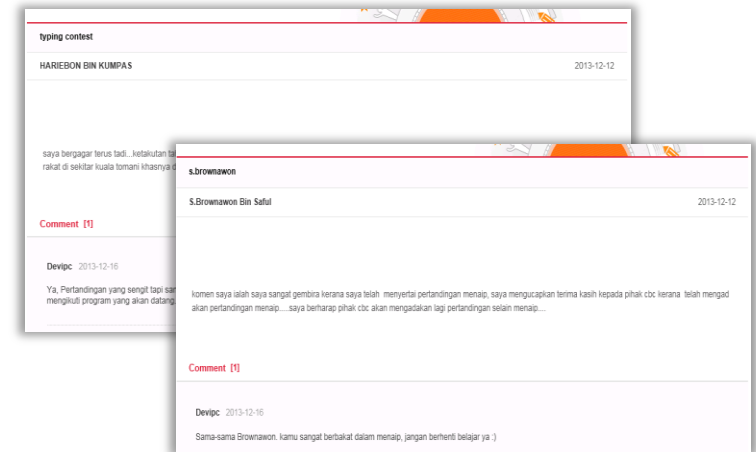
typing contest

HARIEBON BIN KUMPAS

2013-12-12

saya bergagar terus tadi...ketakutan ta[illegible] rakat di sekitar kuala tomani khasnya d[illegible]

Comment [1]

Devipc 2013-12-16

Ya, Pertandingan yang sengit tapi sa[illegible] mengikuti program yang akan datang.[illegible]

s.brownawon

S.Brownawon Bin Saful

2013-12-12

komen saya ialah saya sangat gembira kerana saya telah menyertai pertandingan menaip, saya mengucapkan terima kasih kepada pihak cbc kerana telah mengad akan pertandingan menaip.....saya berharap pihak cbc akan mengadakan lagi pertandingan selain menaip....

Comment [1]

Devipc 2013-12-16

Sama-sama Brownawon. kamu sangat berbakat dalam menaip, jangan berhenti belajar ya :)